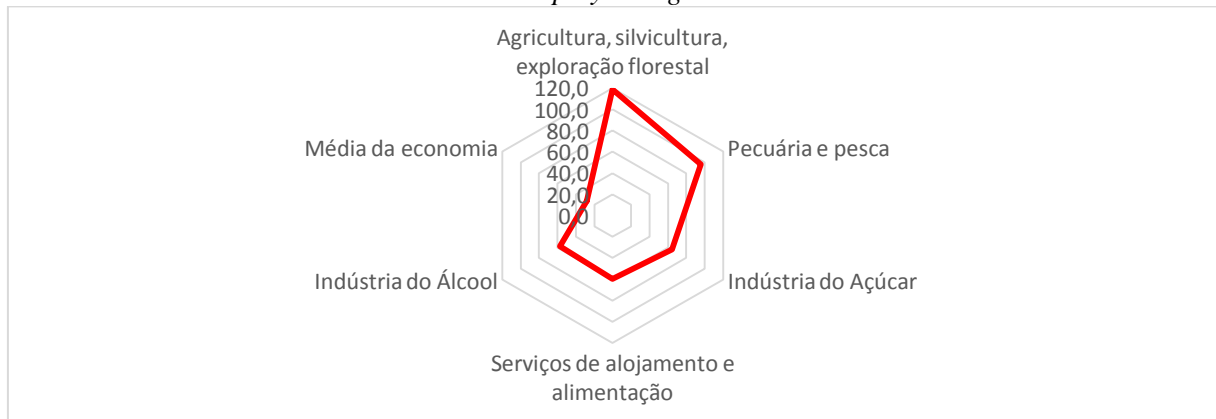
Agricultura, silvicultura, exploração florestal

120,0
100,0
80,0
60,0
40,0
20,0
0,0

Pecuária e pesca

Indústria do Açúcar

Serviços de alojamento e alimentação

Indústria do Álcool

Média da economia